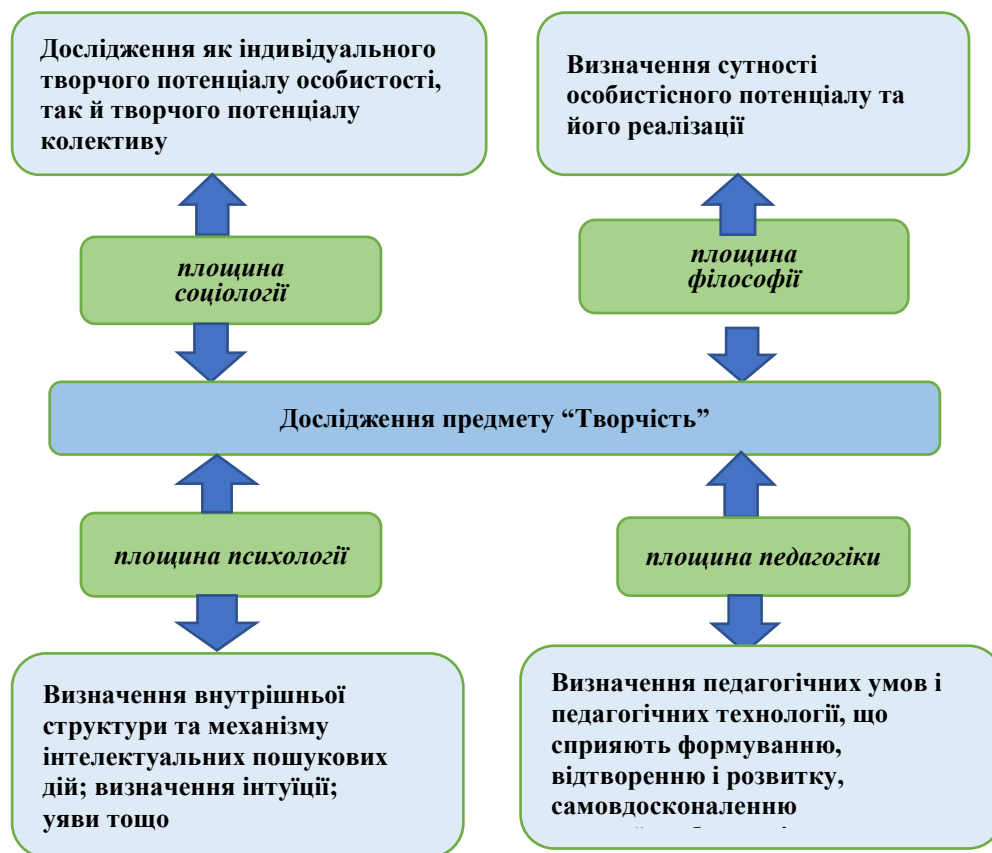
Дослідження як індивідуального творчого потенціалу особистості, так й творчого потенціалу колективу

Визначення сутності особистісного потенціалу та його реалізації

площина соціології

площина філософії

Дослідження предмету “Творчість”

площина психології

площина педагогіки

Визначення внутрішньої структури та механізму інтелектуальних пошукових дій; визначення інтуїції; уяви тощо

Визначення педагогічних умов і педагогічних технологій, що сприяють формуванню, відтворенню і розвитку, самовдосконаленню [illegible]